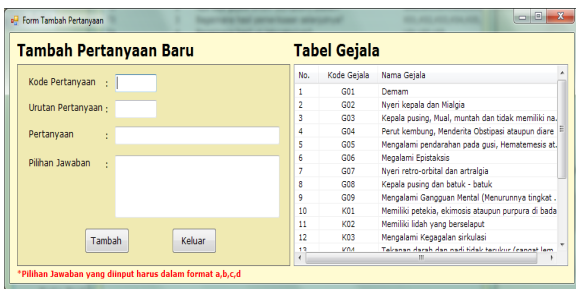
Form Tambah Pertanyaan

Tambah Pertanyaan Baru

Kode Pertanyaan :

Urutan Pertanyaan :

Pertanyaan :

Pilihan Jawaban :

Tambah

Keluar

*Pilihan Jawaban yang diinput harus dalam format a,b,c,d

Tabel Gejala

| No. | Kode Gejala | Nama Gejala |
|---|---|---|
| 1 | G01 | Demam |
| 2 | G02 | Nyeri kepala dan Mialgia |
| 3 | G03 | Kepala pusing, Mual, muntah dan tidak memiliki na... |
| 4 | G04 | Perut kembung, Menderita Obstipasi ataupun diare |
| 5 | G05 | Mengalami pendarahan pada gusi, Hematemesis at... |
| 6 | G06 | Megalami Epistaksis |
| 7 | G07 | Nyeri retro-orbital dan artralgia |
| 8 | G08 | Kepala pusing dan batuk - batuk |
| 9 | G09 | Mengalami Gangguan Mental (Menurunnya tingkat ... |
| 10 | K01 | Memiliki petekia, ekimosis ataupun purpura di bada... |
| 11 | K02 | Memiliki lidah yang berselaput |
| 12 | K03 | Mengalami Kegagalan sirkulasi |
| 13 | K04 | Tekanan darah dan nadi tidak terukur (sangat lem... |